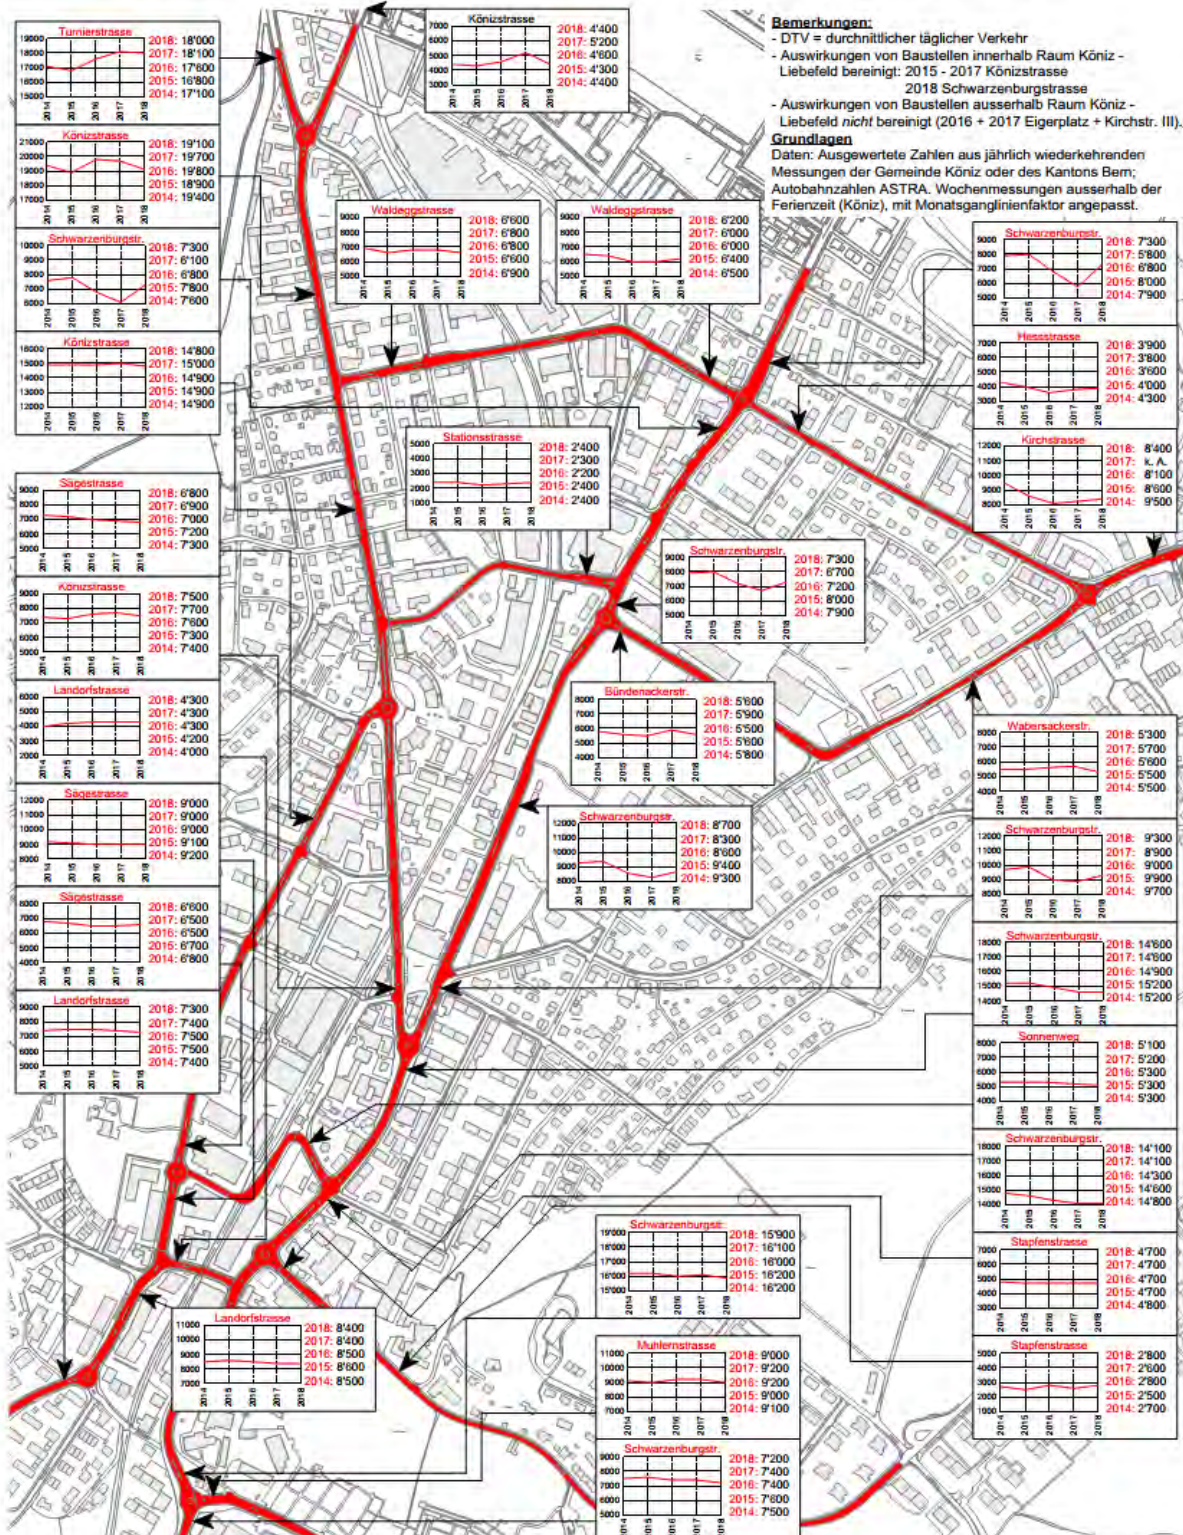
Bemerkungen:
- DTV = durchschnittlicher täglicher Verkehr
- Auswirkungen von Baustellen innerhalb Raum Köniz - Liebefeld bereinigt: 2015 - 2017 Könizstrasse
2018 Schwarzenburgstrasse
- Auswirkungen von Baustellen ausserhalb Raum Köniz - Liebefeld *nicht* bereinigt (2016 + 2017 Eigerplatz + Kirchstr. III).
Grundlagen
Daten: Ausgewertete Zahlen aus jährlich wiederkehrenden Messungen der Gemeinde Köniz oder des Kantons Bern; Autobahnzahlen ASTRA. Wochenmessungen ausserhalb der Ferienzeit (Köniz), mit Monatsganglinienfaktor angepasst.

Turnierstrasse
19000 18000 17000 16000 15000
2014 2015 2016 2017 2018
2018: 18'000
2017: 18'100
2016: 17'600
2015: 16'800
2014: 17'100

Könizstrasse
7000 6000 5000 4000 3000
2014 2015 2016 2017 2018
2018: 4'400
2017: 5'200
2016: 4'600
2015: 4'300
2014: 4'400

Könizstrasse
21000 20000 19000 18000 17000
2014 2015 2016 2017 2018
2018: 19'100
2017: 19'700
2016: 19'800
2015: 18'900
2014: 19'400

Waldeggstrasse
9000 8000 7000 6000 5000
2014 2015 2016 2017 2018
2018: 6'600
2017: 6'800
2016: 6'800
2015: 6'600
2014: 6'900

Waldeggstrasse
9000 8000 7000 6000 5000
2014 2015 2016 2017 2018
2018: 6'200
2017: 6'000
2016: 6'000
2015: 6'400
2014: 6'500

Schwarzenburgstr.
9000 8000 7000 6000 5000
2014 2015 2016 2017 2018
2018: 7'300
2017: 6'100
2016: 6'800
2015: 7'800
2014: 7'600

Schwarzenburgstr.
9000 8000 7000 6000 5000
2014 2015 2016 2017 2018
2018: 7'300
2017: 5'800
2016: 6'800
2015: 8'000
2014: 7'900

Könizstrasse
16000 15000 14000 13000 12000
2014 2015 2016 2017 2018
2018: 14'800
2017: 15'000
2016: 14'900
2015: 14'900
2014: 14'900

Hessstrasse
7000 6000 5000 4000 3000
2014 2015 2016 2017 2018
2018: 3'900
2017: 3'800
2016: 3'600
2015: 4'000
2014: 4'300

Stationsstrasse
5000 4000 3000 2000 1000
2014 2015 2016 2017 2018
2018: 2'400
2017: 2'300
2016: 2'200
2015: 2'400
2014: 2'400

Kirchstrasse
12000 11000 10000 9000 8000
2014 2015 2016 2017 2018
2018: 8'400
2017: k. A.
2016: 8'100
2015: 8'600
2014: 9'500

Sägestrasse
9000 8000 7000 6000 5000
2014 2015 2016 2017 2018
2018: 6'800
2017: 6'900
2016: 7'000
2015: 7'200
2014: 7'300

Schwarzenburgstr.
9000 8000 7000 6000 5000
2014 2015 2016 2017 2018
2018: 7'300
2017: 6'700
2016: 7'200
2015: 8'000
2014: 7'900

Könizstrasse
9000 8000 7000 6000 5000
2014 2015 2016 2017 2018
2018: 7'500
2017: 7'700
2016: 7'600
2015: 7'300
2014: 7'400

Landorfstrasse
6000 5000 4000 3000 2000
2014 2015 2016 2017 2018
2018: 4'300
2017: 4'300
2016: 4'300
2015: 4'200
2014: 4'000

Bündenackerstr.
8000 7000 6000 5000 4000
2014 2015 2016 2017 2018
2018: 5'600
2017: 5'900
2016: 5'500
2015: 5'600
2014: 5'800

Wabersackerstr.
8000 7000 6000 5000 4000
2014 2015 2016 2017 2018
2018: 5'300
2017: 5'700
2016: 5'600
2015: 5'500
2014: 5'500

Sägestrasse
12000 11000 10000 9000 8000
2014 2015 2016 2017 2018
2018: 9'000
2017: 9'000
2016: 9'000
2015: 9'100
2014: 9'200

Schwarzenburgstr.
12000 11000 10000 9000 8000
2014 2015 2016 2017 2018
2018: 8'700
2017: 8'300
2016: 8'600
2015: 9'400
2014: 9'300

Schwarzenburgstr.
12000 11000 10000 9000 8000
2014 2015 2016 2017 2018
2018: 9'300
2017: 8'900
2016: 9'000
2015: 9'900
2014: 9'700

Sägestrasse
8000 7000 6000 5000 4000
2014 2015 2016 2017 2018
2018: 6'600
2017: 6'500
2016: 6'500
2015: 6'700
2014: 6'800

Schwarzenburgstr.
18000 17000 16000 15000 14000
2014 2015 2016 2017 2018
2018: 14'600
2017: 14'800
2016: 14'900
2015: 15'200
2014: 15'200

Landorfstrasse
9000 8000 7000 6000 5000
2014 2015 2016 2017 2018
2018: 7'300
2017: 7'400
2016: 7'500
2015: 7'500
2014: 7'400

Sonnenweg
8000 7000 6000 5000 4000
2014 2015 2016 2017 2018
2018: 5'100
2017: 5'200
2016: 5'300
2015: 5'300
2014: 5'300

Schwarzenburgstr.
18000 17000 16000 15000 14000
2014 2015 2016 2017 2018
2018: 14'100
2017: 14'100
2016: 14'300
2015: 14'600
2014: 14'800

Schwarzenburgstr.
19'000 18'000 17'000 16'000 15'000
2014 2015 2016 2017 2018
2018: 15'900
2017: 16'100
2016: 16'000
2015: 16'200
2014: 16'200

Stapfenstrasse
7000 6000 5000 4000 3000
2014 2015 2016 2017 2018
2018: 4'700
2017: 4'700
2016: 4'700
2015: 4'700
2014: 4'800

Landorfstrasse
11000 10000 9000 8000 7000
2014 2015 2016 2017 2018
2018: 8'400
2017: 8'400
2016: 8'500
2015: 8'600
2014: 8'500

Muhlernstrasse
11000 10000 9000 8000 7000
2014 2015 2016 2017 2018
2018: 9'000
2017: 9'200
2016: 9'200
2015: 9'000
2014: 9'100

Stapfenstrasse
5000 4000 3000 2000 1000
2014 2015 2016 2017 2018
2018: 2'800
2017: 2'600
2016: 2'800
2015: 2'500
2014: 2'700

Schwarzenburgstr.
9000 8000 7000 6000 5000
2014 2015 2016 2017 2018
2018: 7'200
2017: 7'400
2016: 7'400
2015: 7'600
2014: 7'500